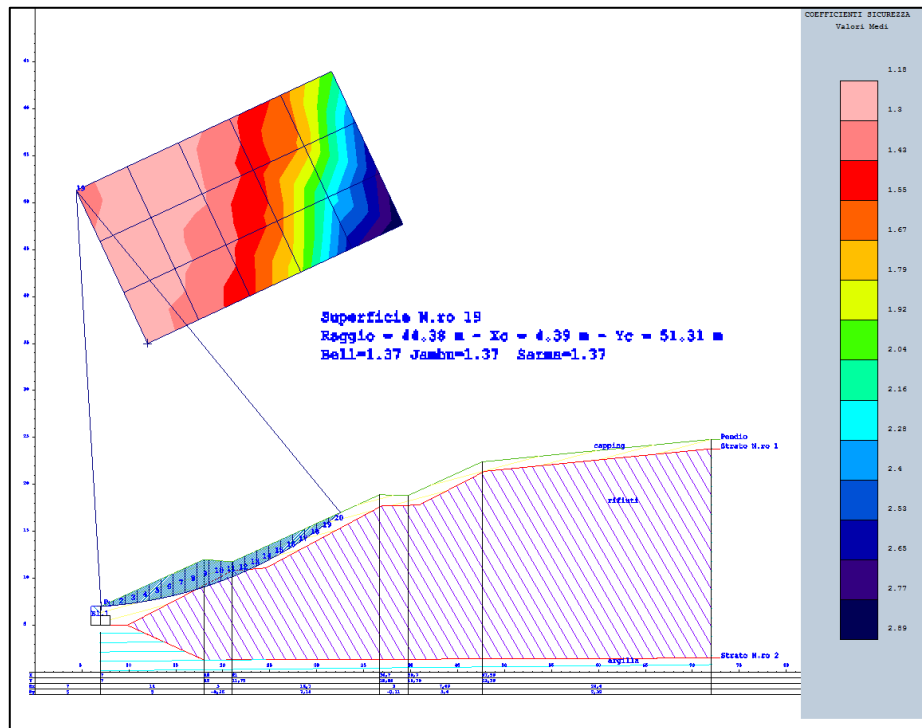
COEFFICIENTI SICUREZZA
Valori Medi

1.18
1.3
1.43
1.55
1.67
1.79
1.92
2.04
2.16
2.28
2.4
2.53
2.65
2.77
2.89

Superficie N.ro 19
Raggio = 44.38 m - Xc = 4.39 m - Yc = 51.31 m
Bell=1.37 Jambu=1.37 Sarma=1.37

Pendio
Strato N.ro 1
capping
rifiuti
Strato N.ro 2
argilla

1 2 3 4 5 6 7 8 9 10 11 12 13 14 15 16 17 18 19 20

10 20 30 40 50 60 70 80